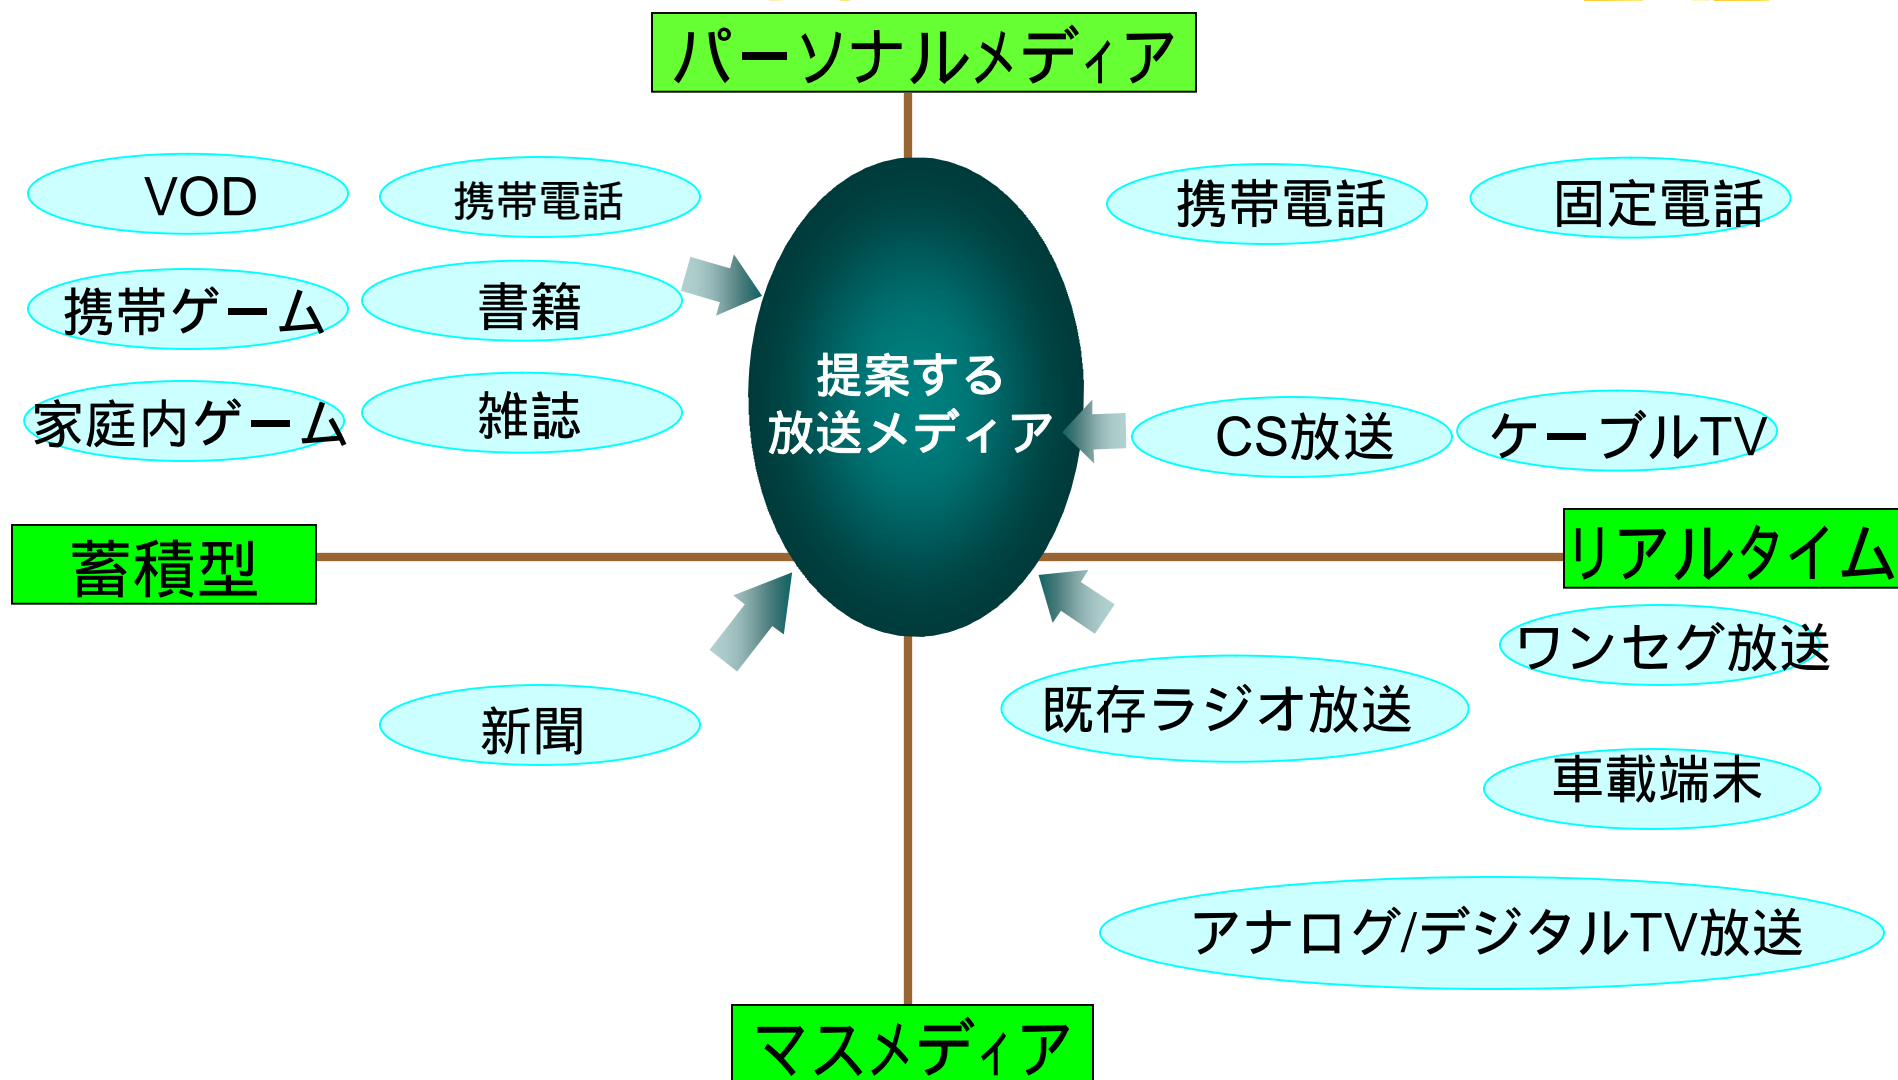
パーソナルメディア

VOD

携帯電話

携帯ゲーム

書籍

家庭内ゲーム

雑誌

提案する
放送メディア

携帯電話

固定電話

CS放送

ケーブルTV

蓄積型

リアルタイム

ワンセグ放送

既存ラジオ放送

新聞

車載端末

アナログ/デジタルTV放送

マスメディア